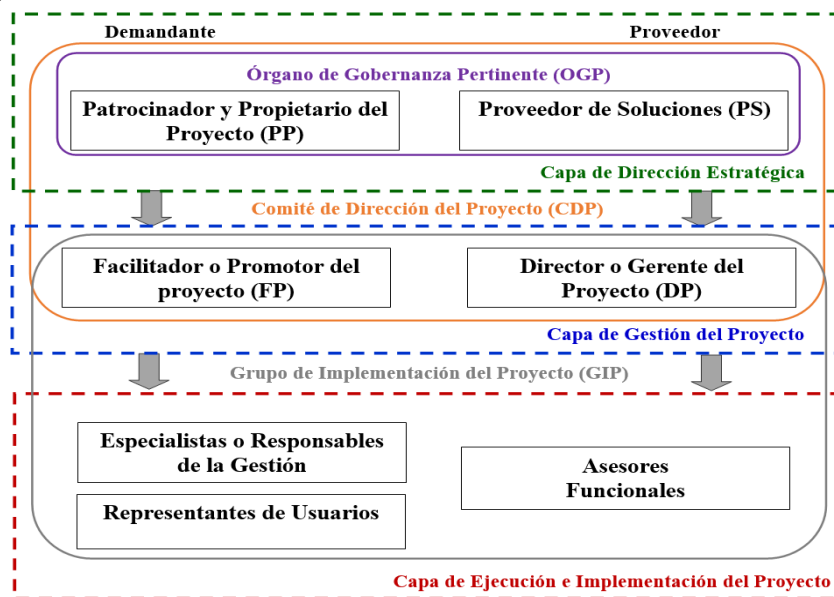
Demandante

Proveedor

Órgano de Gobernanza Pertinente (OGP)

Patrocinador y Propietario del Proyecto (PP)

Proveedor de Soluciones (PS)

Capa de Dirección Estratégica

Comité de Dirección del Proyecto (CDP)

Facilitador o Promotor del proyecto (FP)

Director o Gerente del Proyecto (DP)

Capa de Gestión del Proyecto

Grupo de Implementación del Proyecto (GIP)

Especialistas o Responsables de la Gestión

Asesores Funcionales

Representantes de Usuarios

Capa de Ejecución e Implementación del Proyecto